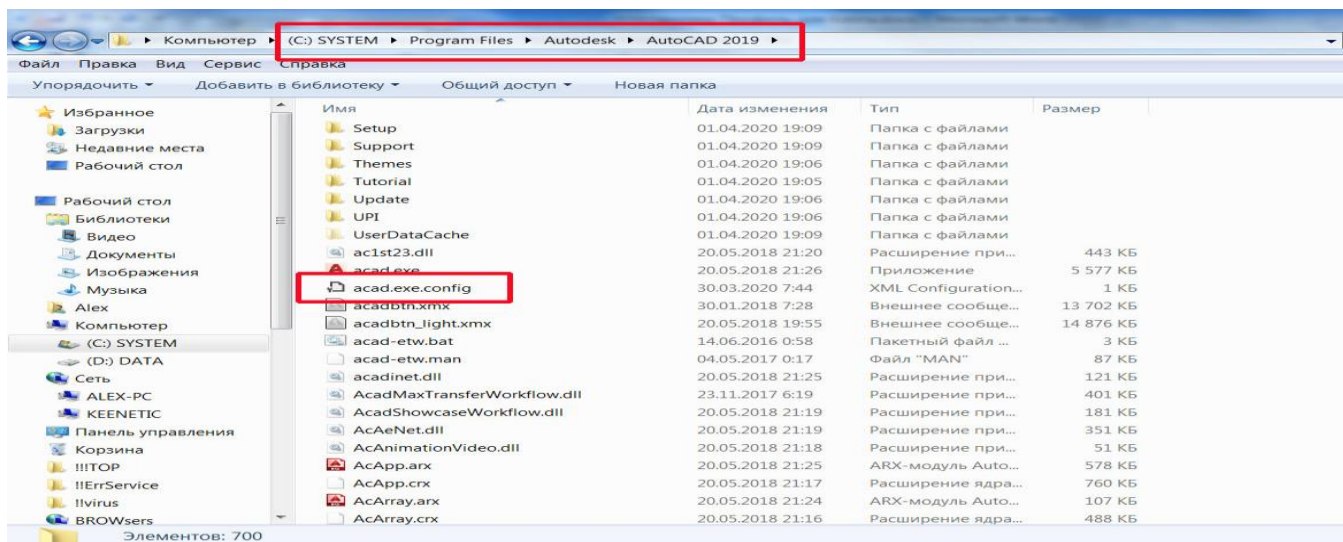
Компьютер ▸ (C:) SYSTEM ▸ Program Files ▸ Autodesk ▸ AutoCAD 2019 ▸

Файл Правка Вид Сервис Справка

Упорядочить ▾ Добавить в библиотеку ▾ Общий доступ ▾ Новая папка

Избранное
Загрузки
Недавние места
Рабочий стол

Рабочий стол
Библиотеки
Видео
Документы
Изображения
Музыка
Alex
Компьютер
(C:) SYSTEM
(D:) DATA
Сеть
ALEX-PC
KEENETIC
Панель управления
Корзина
!!!TOP
!!ErrService
!!virus
BROWsers

| Имя | Дата изменения | Тип | Размер |
|---|---|---|---|
| Setup | 01.04.2020 19:09 | Папка с файлами | |
| Support | 01.04.2020 19:09 | Папка с файлами | |
| Themes | 01.04.2020 19:06 | Папка с файлами | |
| Tutorial | 01.04.2020 19:05 | Папка с файлами | |
| Update | 01.04.2020 19:06 | Папка с файлами | |
| UPI | 01.04.2020 19:06 | Папка с файлами | |
| UserDataCache | 01.04.2020 19:09 | Папка с файлами | |
| ac1st23.dll | 20.05.2018 21:20 | Расширение при... | 443 КБ |
| acad.exe | 20.05.2018 21:26 | Приложение | 5 577 КБ |
| acad.exe.config | 30.03.2020 7:44 | XML Configuration... | 1 КБ |
| acadbtn.xmx | 30.01.2018 7:28 | Внешнее сообще... | 13 702 КБ |
| acadbtn_light.xmx | 20.05.2018 19:55 | Внешнее сообще... | 14 876 КБ |
| acad-etw.bat | 14.06.2016 0:58 | Пакетный файл ... | 3 КБ |
| acad-etw.man | 04.05.2017 0:17 | Файл "MAN" | 87 КБ |
| acadinet.dll | 20.05.2018 21:25 | Расширение при... | 121 КБ |
| AcadMaxTransferWorkflow.dll | 23.11.2017 6:19 | Расширение при... | 401 КБ |
| AcadShowcaseWorkflow.dll | 20.05.2018 21:19 | Расширение при... | 181 КБ |
| AcAeNet.dll | 20.05.2018 21:19 | Расширение при... | 351 КБ |
| AcAnimationVideo.dll | 20.05.2018 21:18 | Расширение при... | 51 КБ |
| AcApp.arx | 20.05.2018 21:25 | ARX-модуль Auto... | 578 КБ |
| AcApp.crx | 20.05.2018 21:17 | Расширение ядра... | 760 КБ |
| AcArray.arx | 20.05.2018 21:24 | ARX-модуль Auto... | 107 КБ |
| AcArray.crx | 20.05.2018 21:16 | Расширение ядра... | 488 КБ |

Элементов: 700